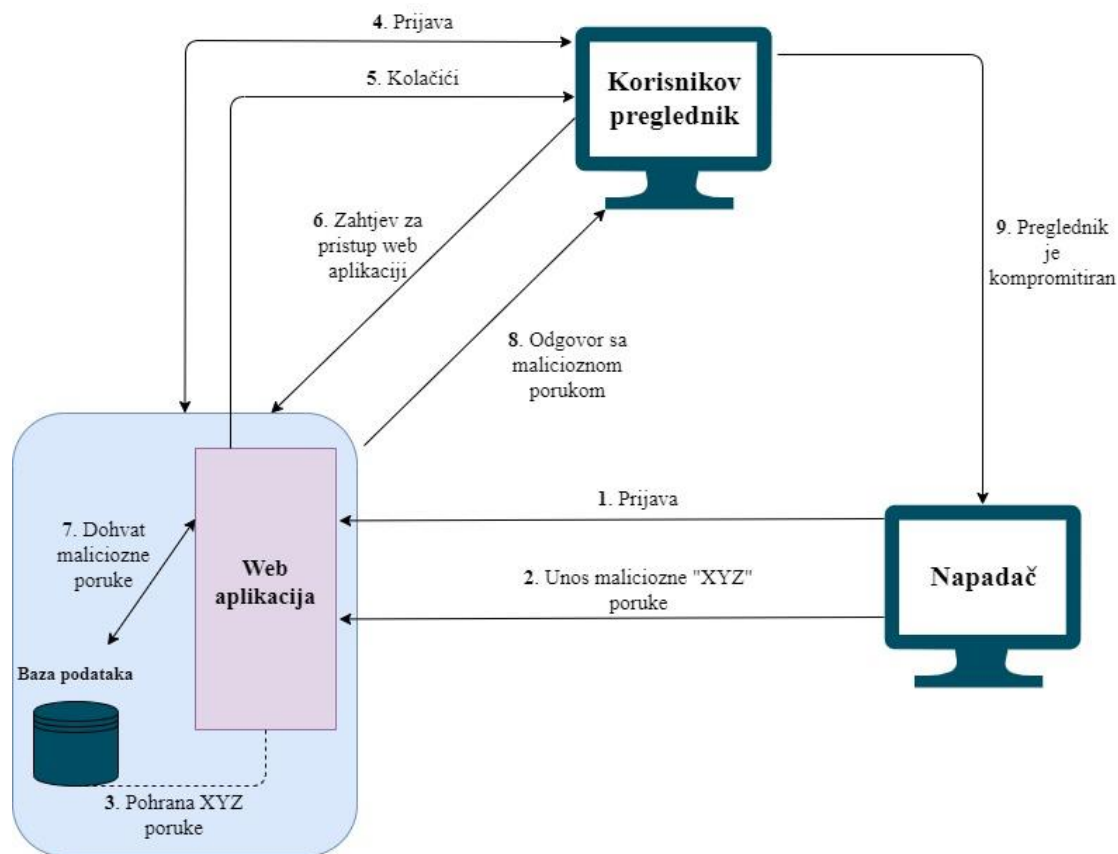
4. Prijava

5. Kolačići

Korisnikov preglednik

6. Zahtjev za pristup web aplikaciji

8. Odgovor sa malicioznom porukom

9. Preglednik je kompromitiran

1. Prijava

2. Unos maliciozne "XYZ" poruke

Napadač

7. Dohvat maliciozne poruke

Web aplikacija

Baza podataka

3. Pohrana XYZ poruke